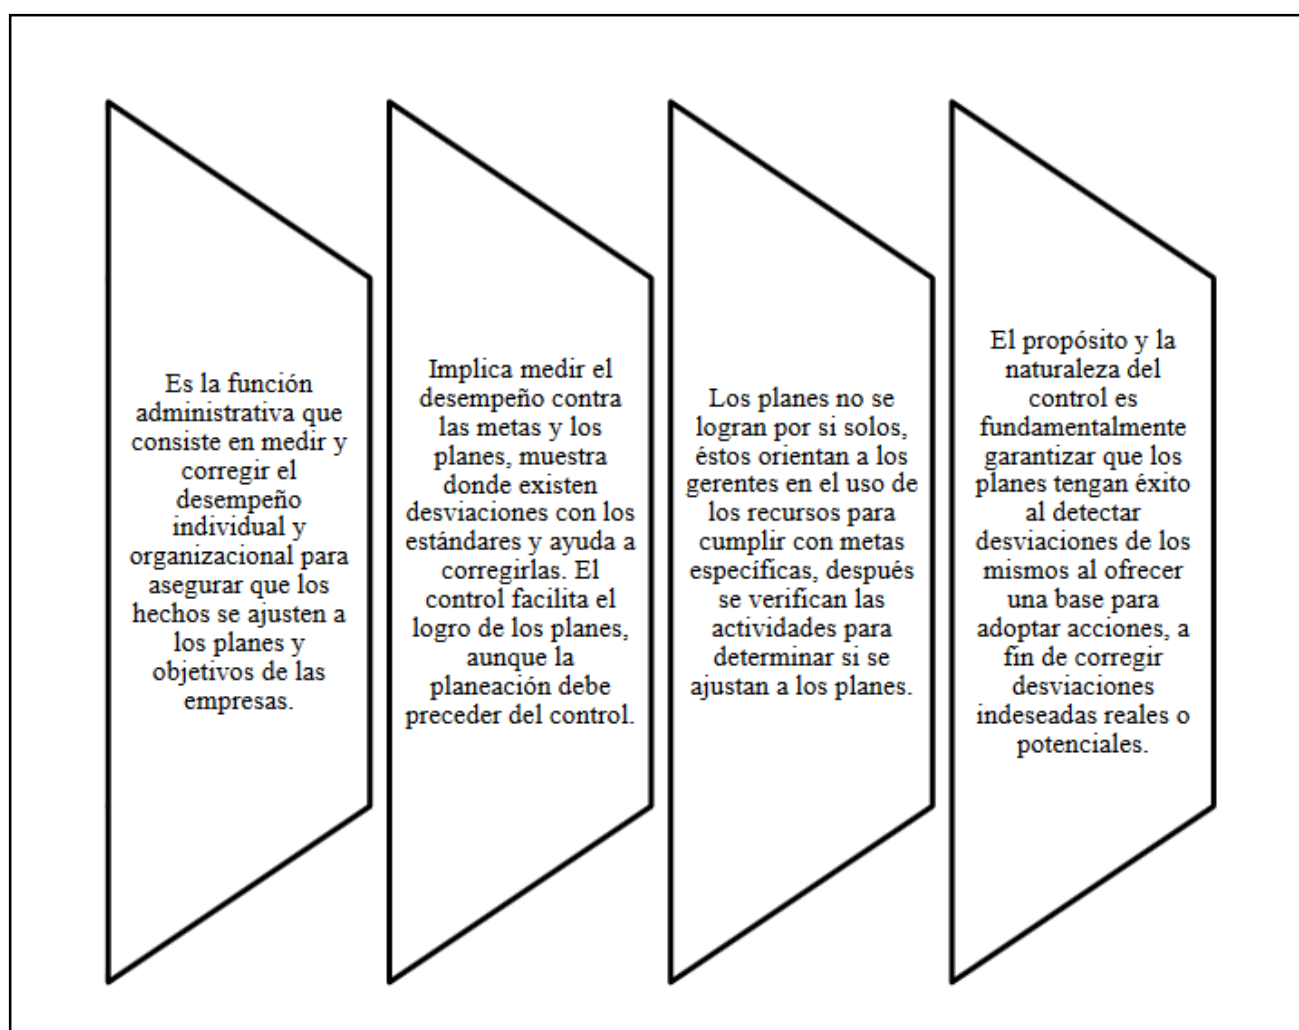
Es la función administrativa que consiste en medir y corregir el desempeño individual y organizacional para asegurar que los hechos se ajusten a los planes y objetivos de las empresas.

Implica medir el desempeño contra las metas y los planes, muestra donde existen desviaciones con los estándares y ayuda a corregirlas. El control facilita el logro de los planes, aunque la planeación debe preceder del control.

Los planes no se logran por si solos, éstos orientan a los gerentes en el uso de los recursos para cumplir con metas específicas, después se verifican las actividades para determinar si se ajustan a los planes.

El propósito y la naturaleza del control es fundamentalmente garantizar que los planes tengan éxito al detectar desviaciones de los mismos al ofrecer una base para adoptar acciones, a fín de corregir desviaciones indeseadas reales o potenciales.